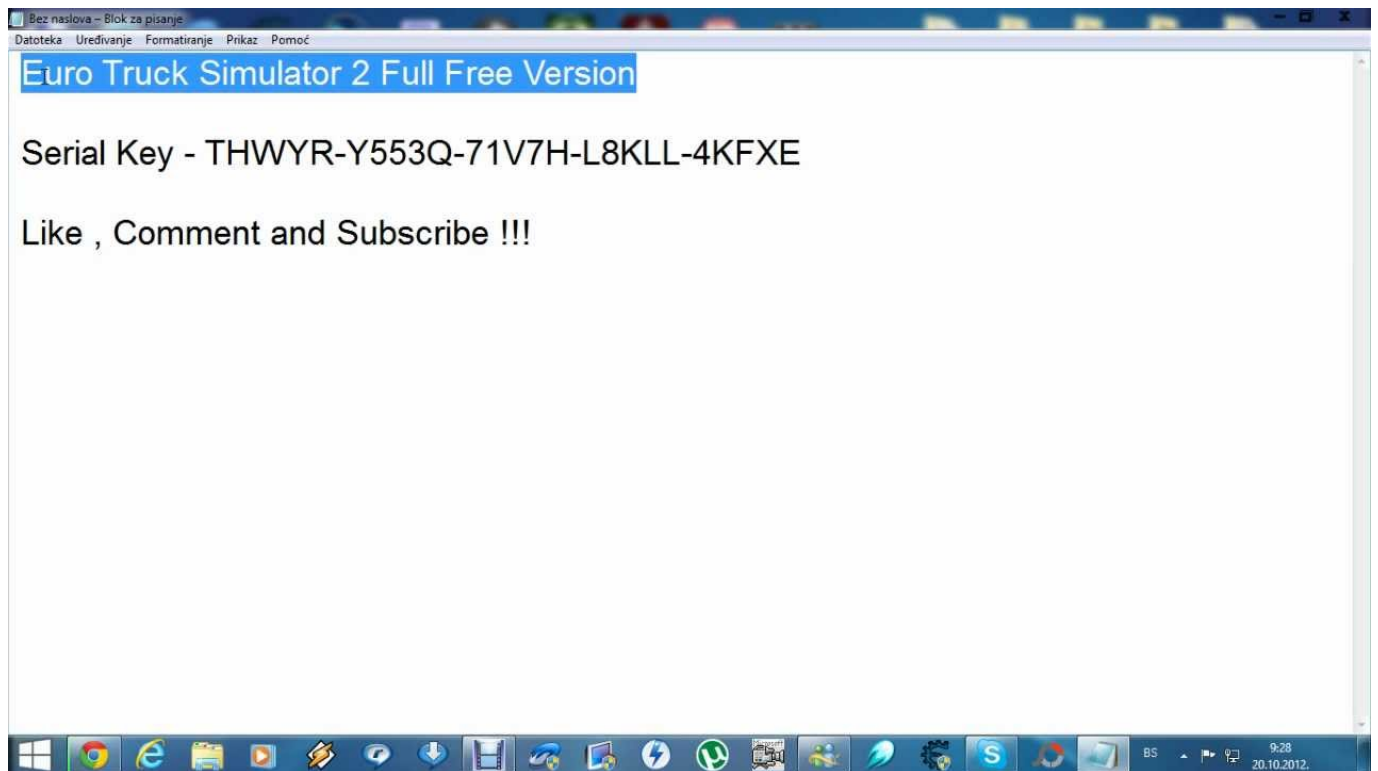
Bez naslova – Blok za pisanje

Datoteka Uređivanje Formatiranje Prikaz Pomoć

Euro Truck Simulator 2 Full Free Version

Serial Key - THWYR-Y553Q-71V7H-L8KLL-4KFXE

Like , Comment and Subscribe !!!

BS

9:28
20.10.2012.